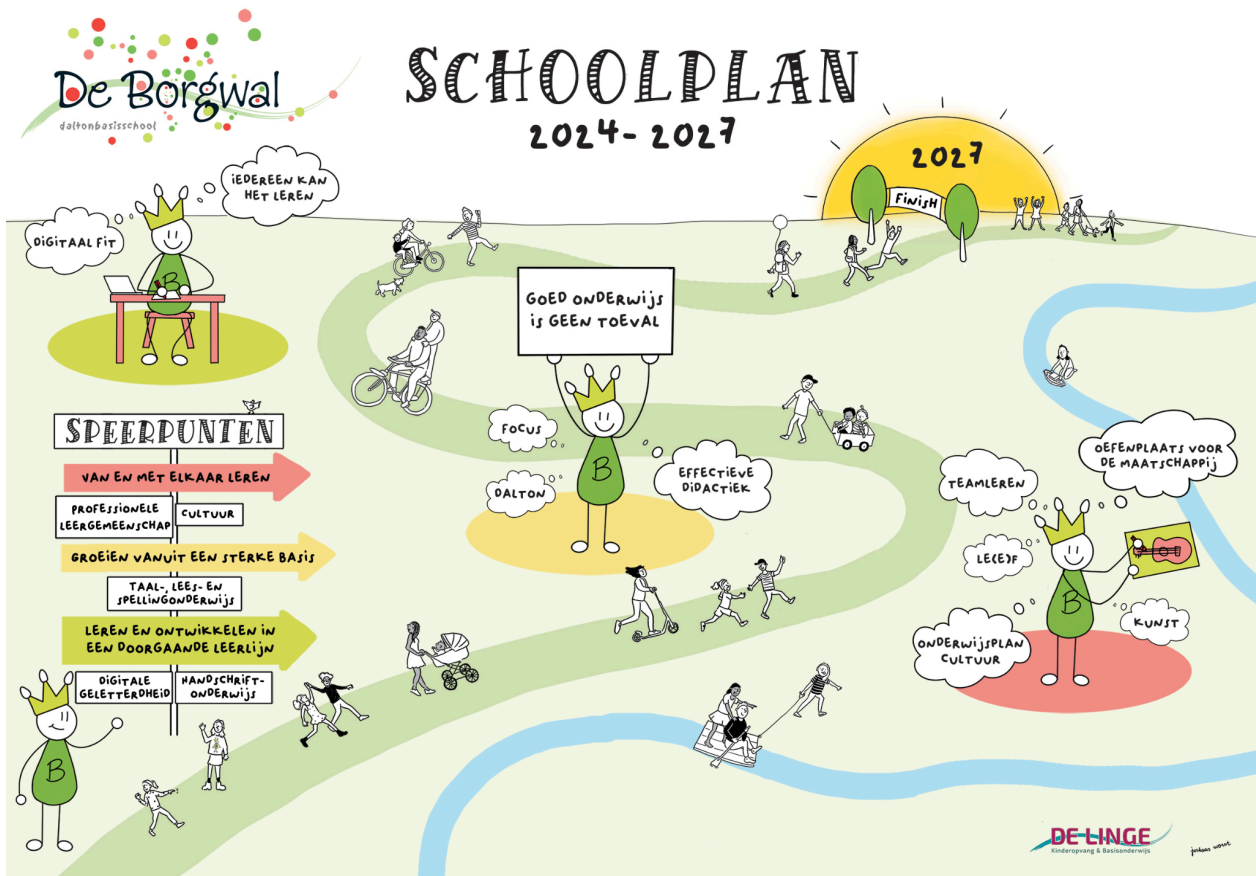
De Borgwal
daltonbasisschool

SCHOOLPLAN
2024-2027

2027
FINISH

IEDEREEN KAN HET LEREN

DIGITAAL FIT

GOED ONDERWIJS IS GEEN TOEVAL

FOCUS

DALTON

EFFECTIEVE DIDACTIEK

OEFENPLAATS VOOR DE MAATSCHAPPIJ

TEAMLEREN

LE(E)F

KUNST

ONDERWIJSPLAN CULTUUR

SPEERPUNTEN

VAN EN MET ELKAAR LEREN

PROFESSIONELE LEERGEMEENSCHAP

CULTUUR

GROEIEN VANUIT EEN STERKE BASIS

TAAL-, LEES- EN SPELLINGONDERWIJS

LEREN EN ONTWIKKELEN IN EEN DOORGAANDE LEERLIJN

DIGITALE GELETTERDHEID

HANDSCHRIFT-ONDERWIJS

DE LINGE
Kinderopvang & Basisonderwijs

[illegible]